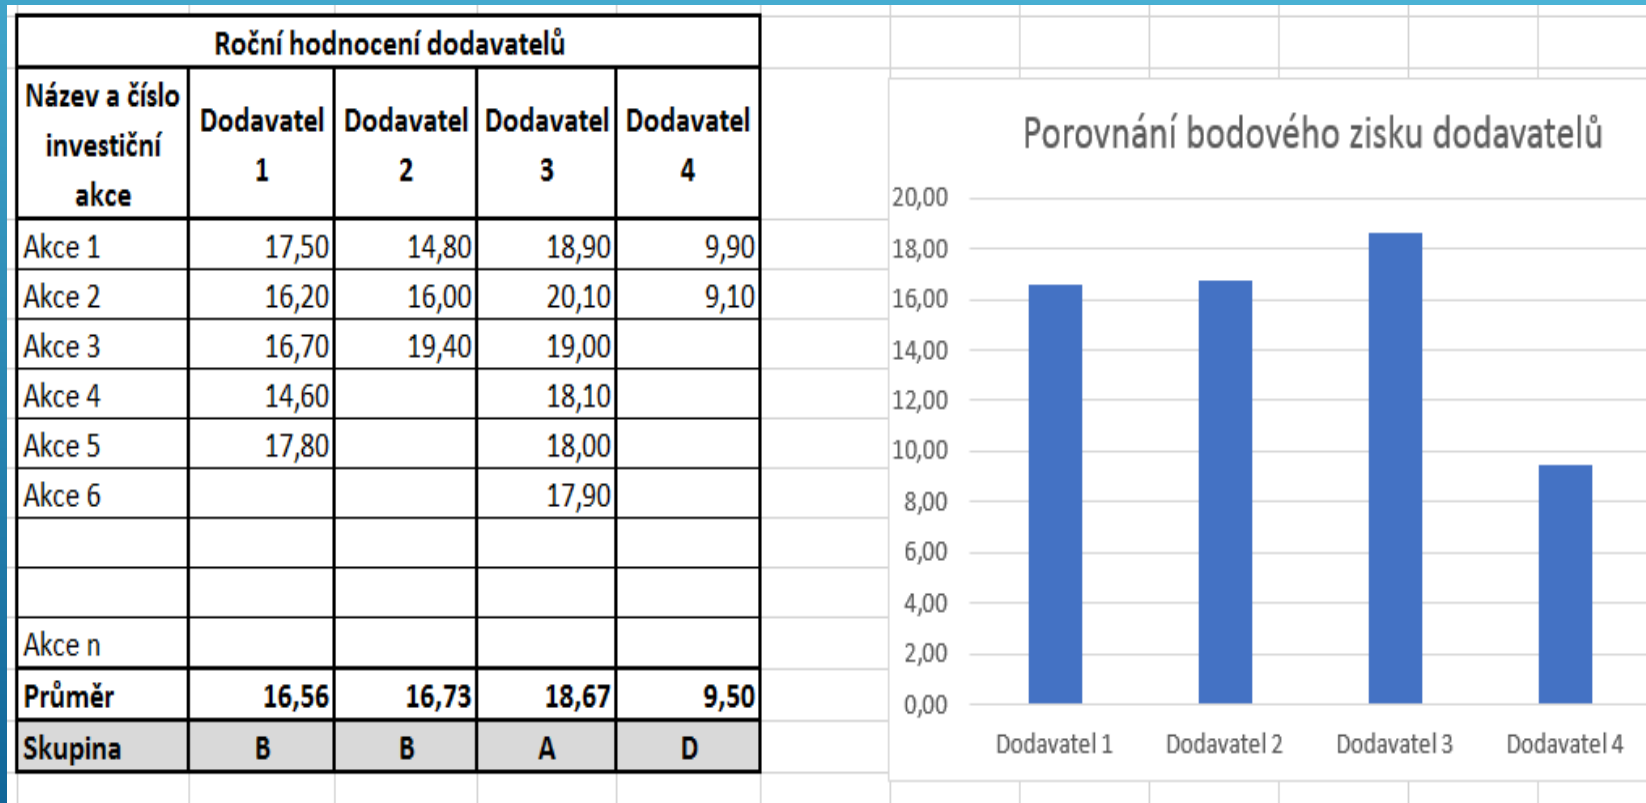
| Roční hodnocení dodavatelů | | | | |
|---|---|---|---|---|
| Název a číslo investiční akce | Dodavatel 1 | Dodavatel 2 | Dodavatel 3 | Dodavatel 4 |
| Akce 1 | 17,50 | 14,80 | 18,90 | 9,90 |
| Akce 2 | 16,20 | 16,00 | 20,10 | 9,10 |
| Akce 3 | 16,70 | 19,40 | 19,00 | |
| Akce 4 | 14,60 | | 18,10 | |
| Akce 5 | 17,80 | | 18,00 | |
| Akce 6 | | | 17,90 | |
| | | | | |
| | | | | |
| Akce n | | | | |
| Průměr | 16,56 | 16,73 | 18,67 | 9,50 |
| Skupina | B | B | A | D |

Porovnání bodového zisku dodavatelů

20,00
18,00
16,00
14,00
12,00
10,00
8,00
6,00
4,00
2,00
0,00

Dodavatel 1 Dodavatel 2 Dodavatel 3 Dodavatel 4